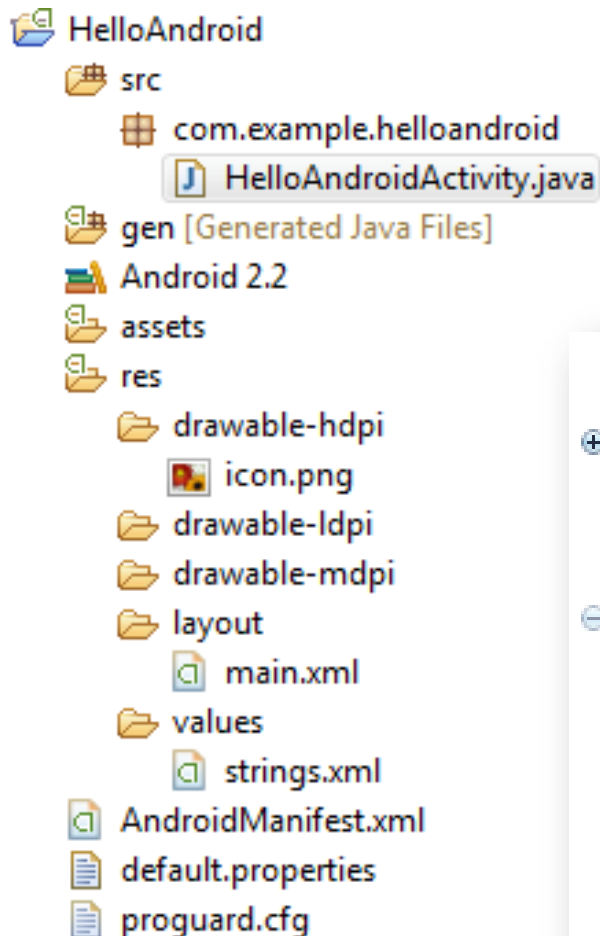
HelloAndroid
src
com.example.helloandroid
HelloAndroidActivity.java
gen [Generated Java Files]
Android 2.2
assets
res
drawable-hdpi
icon.png
drawable-ldpi
drawable-mdpi
layout
main.xml
values
strings.xml
AndroidManifest.xml
default.properties
proguard.cfg